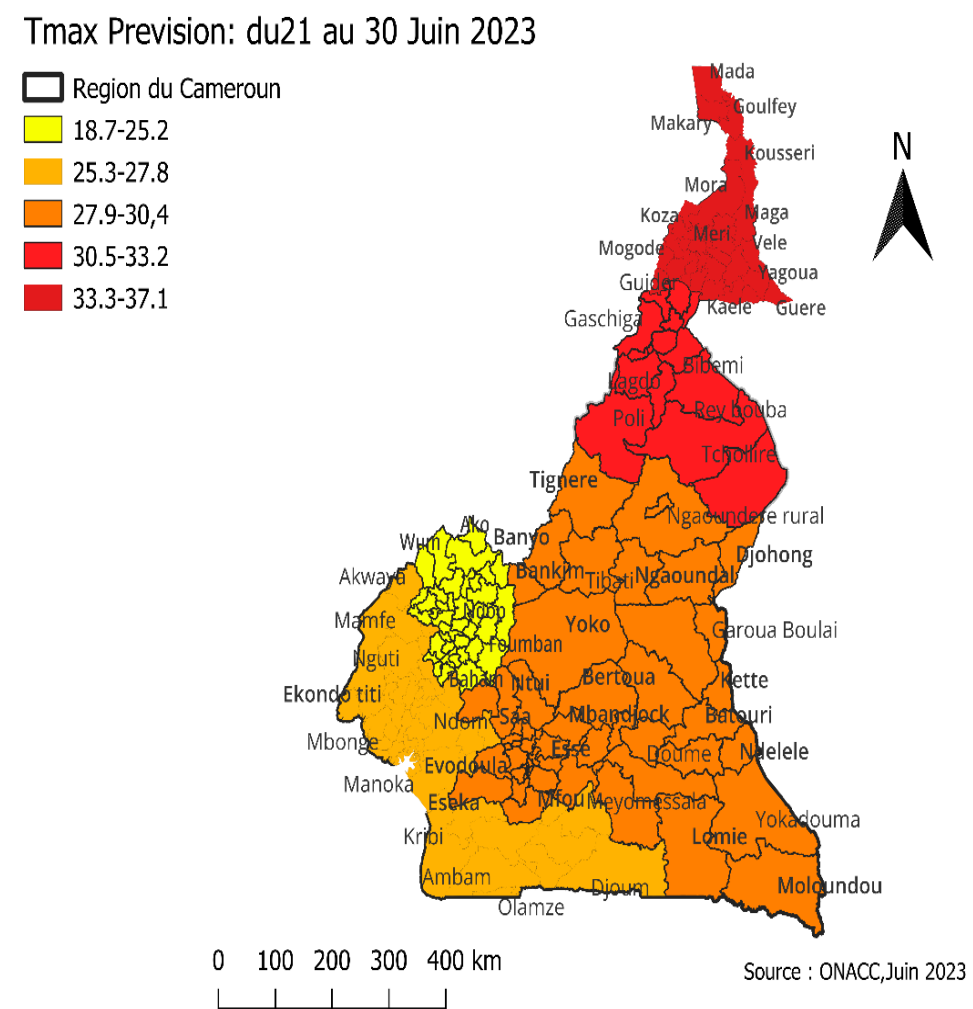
Tmax Prevision: du21 au 30 Juin 2023

Region du Cameroun
18.7-25.2
25.3-27.8
27.9-30,4
30.5-33.2
33.3-37.1

N

Mada
Goulfey
Makary
Kousseri
Mora
Koza
Maga
Meri
Vele
Mogode
Yagoua
Guider
Kaele
Guere
Gaschiga
Bibemi
Lagdo
Poli
Rey bouba
Tchollire
Tignere
Ngaoundere rural
Ako
Banyo
Wum
Djohong
Akwaya
Bankim
Tibati
Ngaoundal
Mamfe
Noni
Foumban
Yoko
Garoua Boulai
Nguti
Bahan
Ntui
Bertoua
Kette
Ekondo titi
Ndom
Saa
Mbandjock
Batouri
Mbonge
Esse
Doume
Ndelele
Evodoula
Manoka
Eseka
Mfou
Meyomessala
Yokadouma
Kribi
Lomie
Ambam
Djoum
Moloundou
Olamze

0 100 200 300 400 km

Source : ONACC,Juin 2023